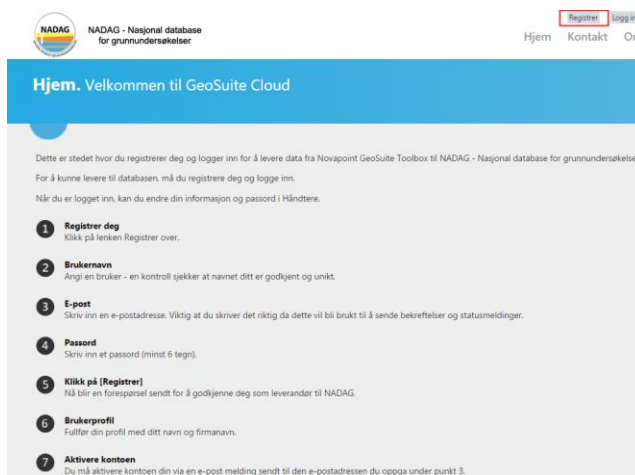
NADAG

NADAG - Nasjonal database for grunnundersøkelser

Registrer Logg in

Hjem Kontakt Om

Hjem. Velkommen til GeoSuite Cloud

Dette er stedet hvor du registrerer deg og logger inn for å levere data fra Novapoint GeoSuite Toolbox til NADAG - Nasjonal database for grunnundersøkelse

For å kunne levere til databasen, må du registrere deg og logge inn.

Når du er logget inn, kan du endre din informasjon og passord i Håndtere.

1 Registrer deg
Klikk på lenken Registrer over.

2 Brukernavn
Angi en bruker - en kontroll sjekker at navnet ditt er godkjent og unikt.

3 E-post
Skriv inn en e-postadresse. Viktig at du skriver det riktig da dette vil bli brukt til å sende bekreftelser og statusmeldinger.

4 Passord
Skriv inn et passord (minst 6 tegn).

5 Klikk på [Registrer]
Nå blir en forespørsel sendt for å godkjenne deg som leverandør til NADAG.

6 Brukerprofil
Fullfør din profil med ditt navn og firmanavn.

7 Aktivere kontoen
Du må aktivere kontoen din via en e-post melding sendt til den e-postadressen du oppga under punkt 3.